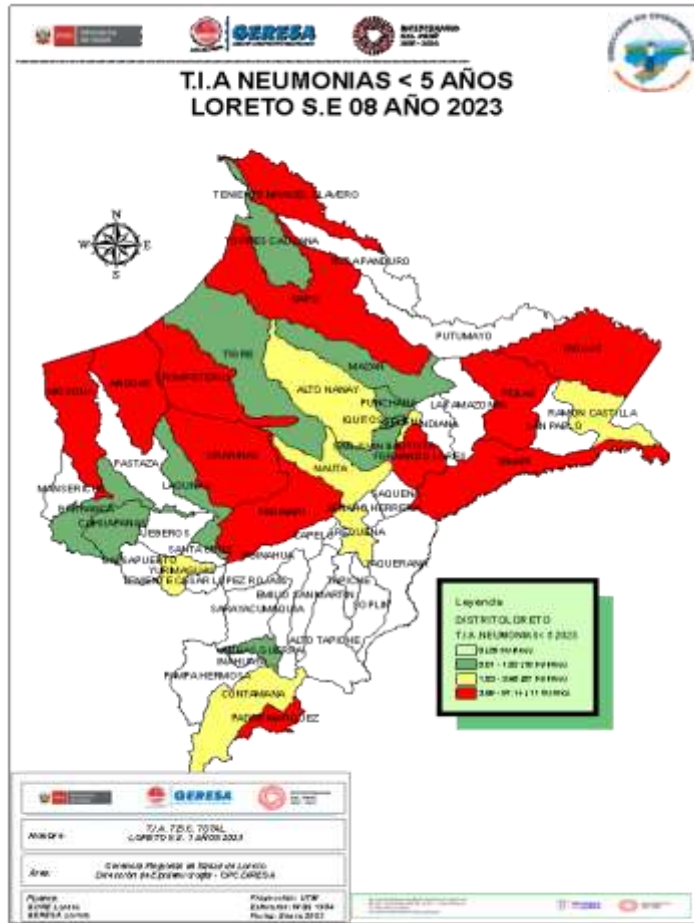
GERESA

T.I.A NEUMONIAS < 5 AÑOS
LORETO S.E 08 AÑO 2023

N
W E
S

TENIENTE MANUEL CLAVERO
TORRES CAUSANA
ROSA PANDURO
NAPO
PUTUMAYO
YAGUAS
TIGRE
MAZAN
ALTO NANAY
PUNCHANA
LAS AMAZONAS
PEBAS
RAMON CASTILLA
SAN PABLO
IQUITOS
INDIANA
BELEN
SAN JUAN BAUTISTA
FERNANDO LORES
YAVARI
ANDOAS
MORONA
TROMPETEROS
URARINAS
PASTAZA
NAUTA
LAGUNAS
MANSERICHE
SAQUENA
BARRANCA
CAHUAPANAS
PARINARI
JENARO HERRERA
JEBEROS
CAPELO
REQUENA
SANTA CRUZ
BALSAPUERTO
TENIENTE CESAR LOPEZ ROJAS
YURIMAGUAS
EMILIO SAN MARTIN
TAPICHE
SOPLIN
ALTO TAPICHE
YAQUERANA
SARAYACU
VARGAS GUERRA
INAHUAYA
PAMPA HERMOSA
CONTAMANA
PADRE MARQUEZ

Leyenda
DISTRITOLORETO
T.I.A NEUMONIAS < 5 2023
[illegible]
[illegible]
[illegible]
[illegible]

GERESA
Nombre: T.I.A. T.B.C. TOTAL LORETO S.E. 7 AÑOS 2023
Área: Gerencia Regional de Salud de Loreto Dirección de Epidemiología - CPC GERESA
Fuente: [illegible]
Elaboración: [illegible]
Fecha: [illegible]